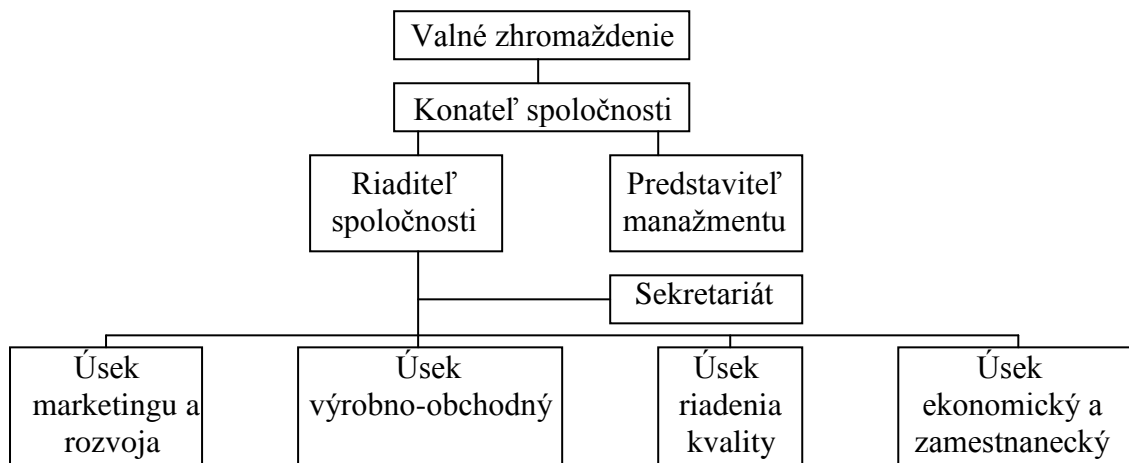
Valné zhromaždenie

Konateľ spoločnosti

Riaditeľ spoločnosti

Predstaviteľ manažmentu

Sekretariát

Úsek marketingu a rozvoja

Úsek výrobno-obchodný

Úsek riadenia kvality

Úsek ekonomický a zamestnanecký